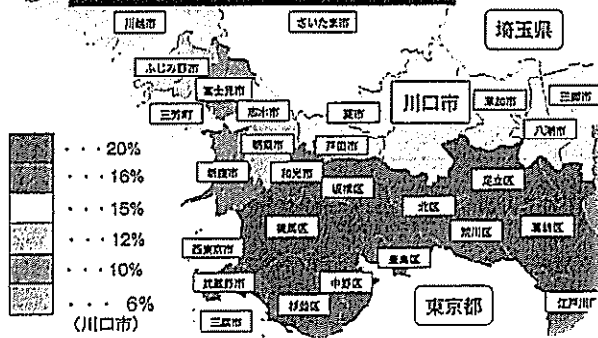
川越市
さいたま市
埼玉県
ふじみ野市
富士見市
三芳町
志木市
蕨市
川口市
草加市
三郷市
八潮市
朝霞市
戸田市
新座市
和光市
板橋区
足立区
北区
葛飾区
練馬区
荒川区
西東京市
豊島区
武蔵野市
中野区
東京都
江戸川区
三鷹市
杉並区
・・・20%
・・・16%
・・・15%
・・・12%
・・・10%
・・・ 6%
(川口市)